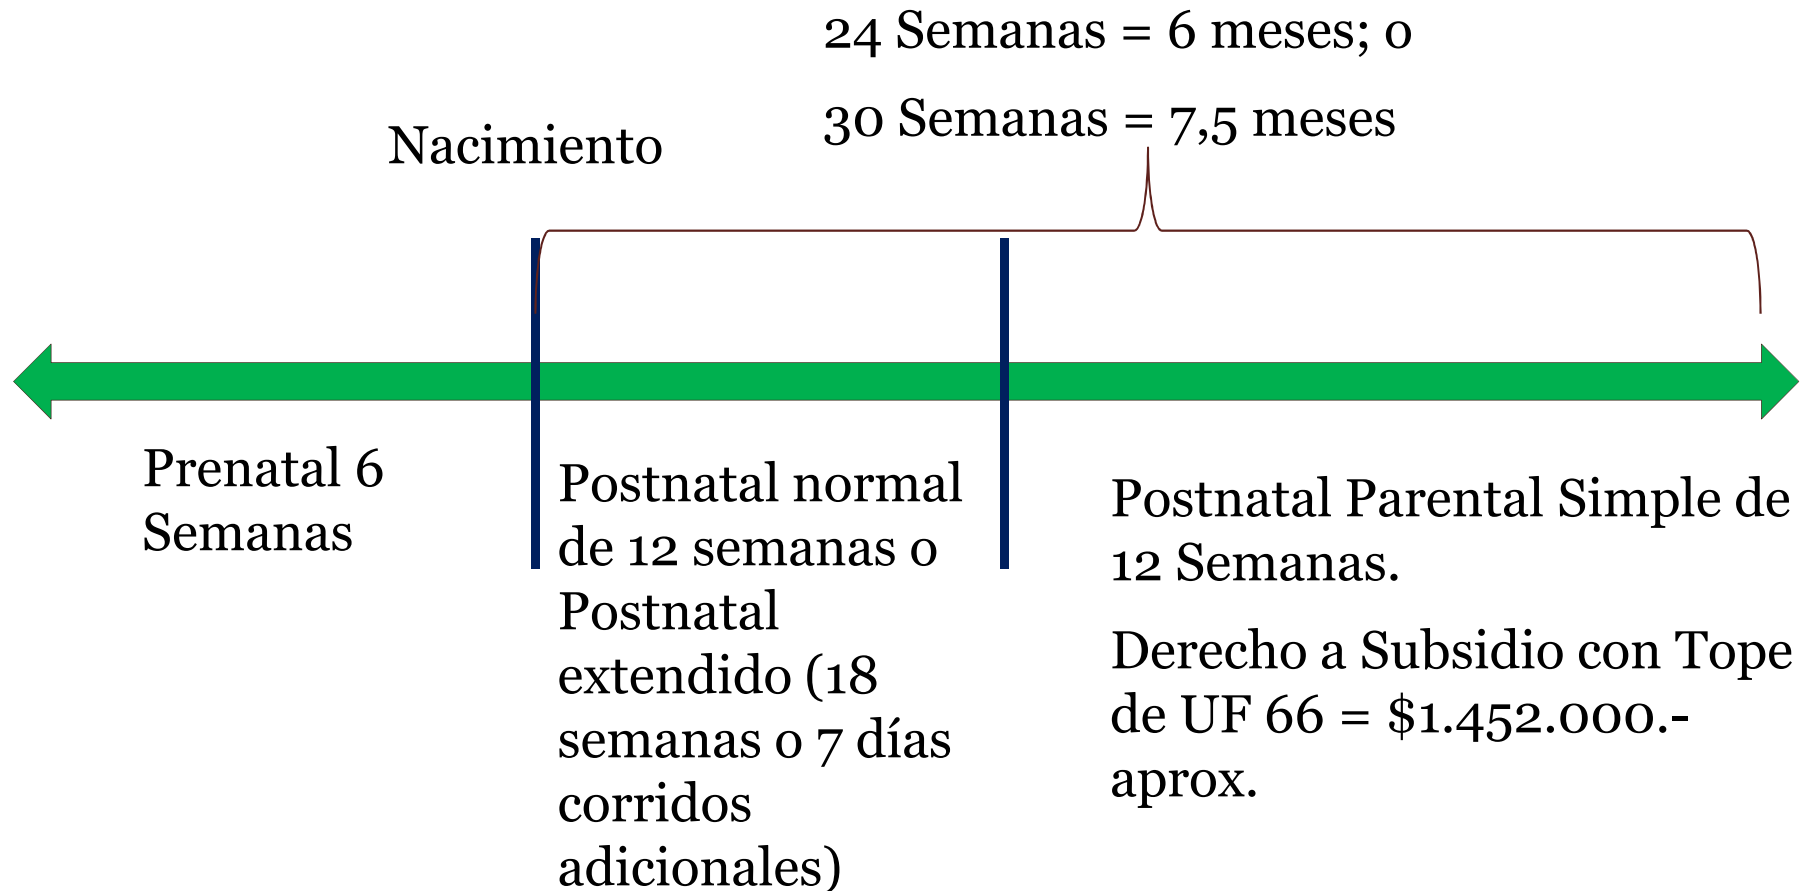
24 Semanas = 6 meses; o

30 Semanas = 7,5 meses

Nacimiento

Prenatal 6 Semanas

Postnatal normal de 12 semanas o Postnatal extendido (18 semanas o 7 días corridos adicionales)

Postnatal Parental Simple de 12 Semanas.

Derecho a Subsidio con Tope de UF 66 = $1.452.000.- aprox.